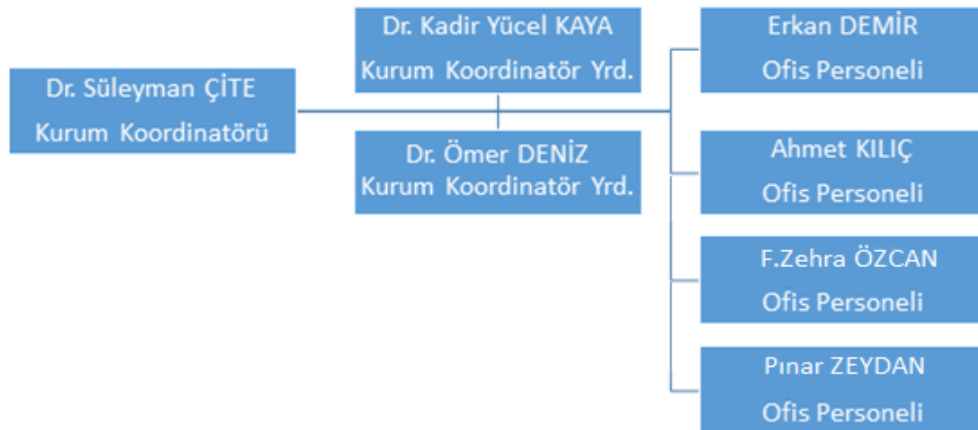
Dr. Süleyman ÇİTE
Kurum Koordinatörü

Dr. Kadir Yücel KAYA
Kurum Koordinatör Yrd.

Dr. Ömer DENİZ
Kurum Koordinatör Yrd.

Erkan DEMİR
Ofis Personeli

Ahmet KILIÇ
Ofis Personeli

F.Zehra ÖZCAN
Ofis Personeli

Pınar ZEYDAN
Ofis Personeli